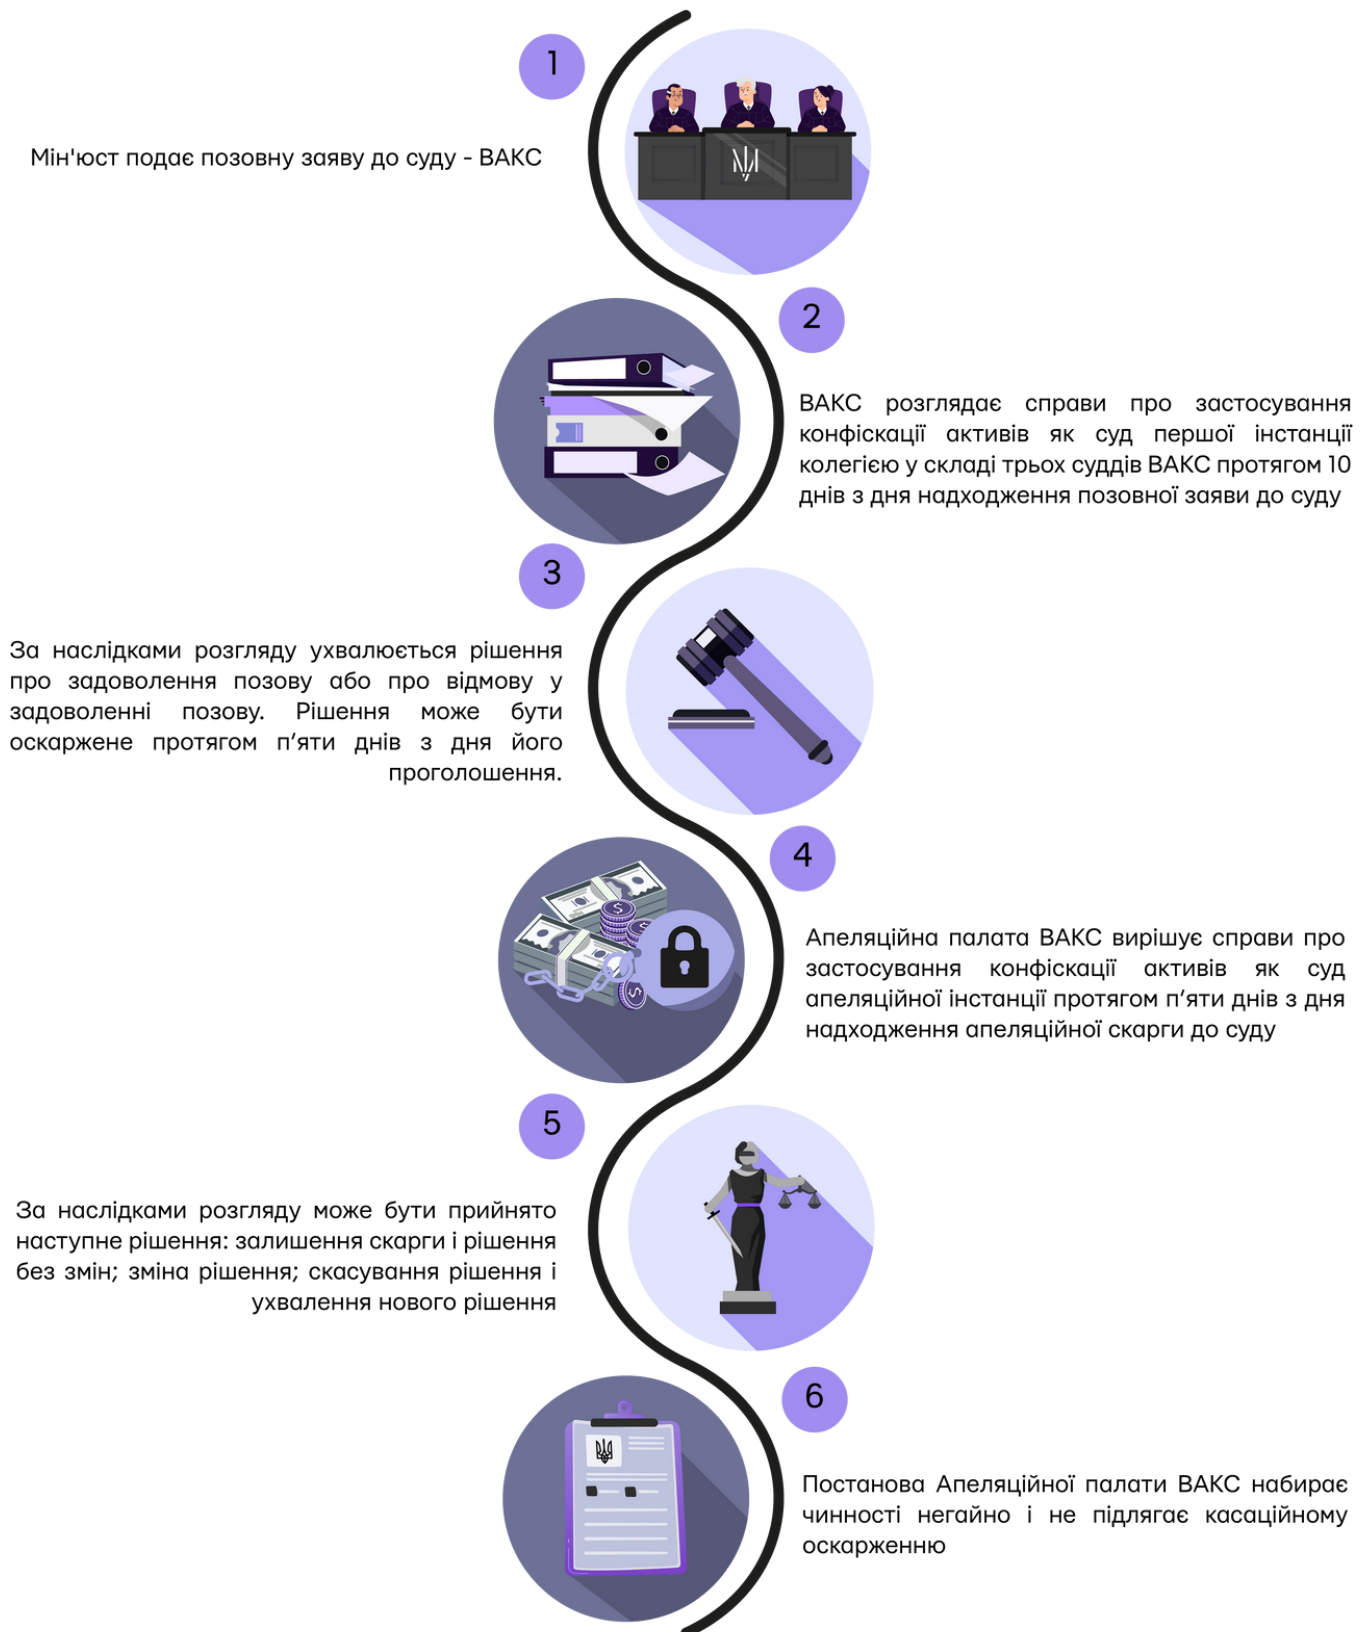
1

Мін'юст подає позовну заяву до суду - ВАКС

2

ВАКС розглядає справи про застосування конфіскації активів як суд першої інстанції колегією у складі трьох суддів ВАКС протягом 10 днів з дня надходження позовної заяви до суду

3

За наслідками розгляду ухвалюється рішення про задоволення позову або про відмову у задоволенні позову. Рішення може бути оскаржене протягом п'яти днів з дня його проголошення.

4

Апеляційна палата ВАКС вирішує справи про застосування конфіскації активів як суд апеляційної інстанції протягом п'яти днів з дня надходження апеляційної скарги до суду

5

За наслідками розгляду може бути прийнято наступне рішення: залишення скарги і рішення без змін; зміна рішення; скасування рішення і ухвалення нового рішення

6

Постанова Апеляційної палати ВАКС набирає чинності негайно і не підлягає касаційному оскарженню